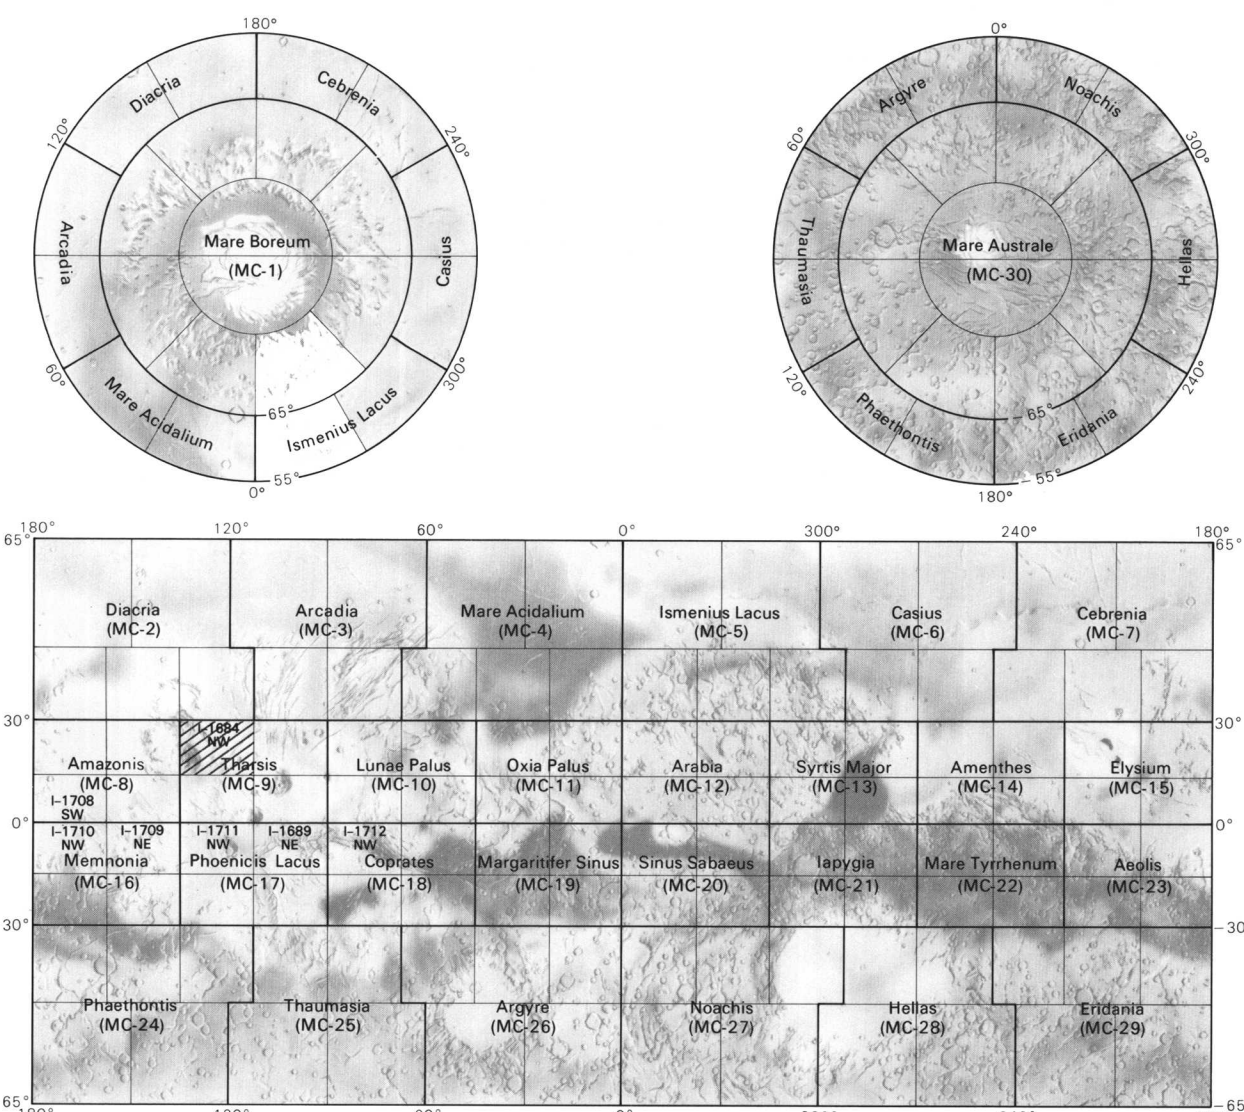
180°
Diacria
Cebrenia
120°
240°
Arcadia
Mare Boreum
(MC-1)
Casius
60°
Mare Acidalium
65°
Ismenius Lacus
300°
0°
55°

0°
Argyre
Noachis
60°
300°
Thaumasia
Mare Australe
(MC-30)
Hellas
120°
Phaethontis
65°
Eridania
240°
55°
180°

180°
120°
60°
0°
300°
240°
180°
65°
65°
Diacria
(MC-2)
Arcadia
(MC-3)
Mare Acidalium
(MC-4)
Ismenius Lacus
(MC-5)
Casius
(MC-6)
Cebrenia
(MC-7)
30°
30°
I-1684
NW
Amazonis
(MC-8)
Tharsis
(MC-9)
Lunae Palus
(MC-10)
Oxia Palus
(MC-11)
Arabia
(MC-12)
Syrtis Major
(MC-13)
Amenthes
(MC-14)
Elysium
(MC-15)
I-1708
SW
0°
0°
I-1710
NW
I-1709
NE
I-1711
NW
I-1689
NE
I-1712
NW
Memnonia
(MC-16)
Phoenicis Lacus
(MC-17)
Coprates
(MC-18)
Margaritifer Sinus
(MC-19)
Sinus Sabaeus
(MC-20)
Iapygia
(MC-21)
Mare Tyrrhenum
(MC-22)
Aeolis
(MC-23)
30°
30
Phaethontis
(MC-24)
Thaumasia
(MC-25)
Argyre
(MC-26)
Noachis
(MC-27)
Hellas
(MC-28)
Eridania
(MC-29)
65°
65
180°
120°
60°
0°
300°
240°